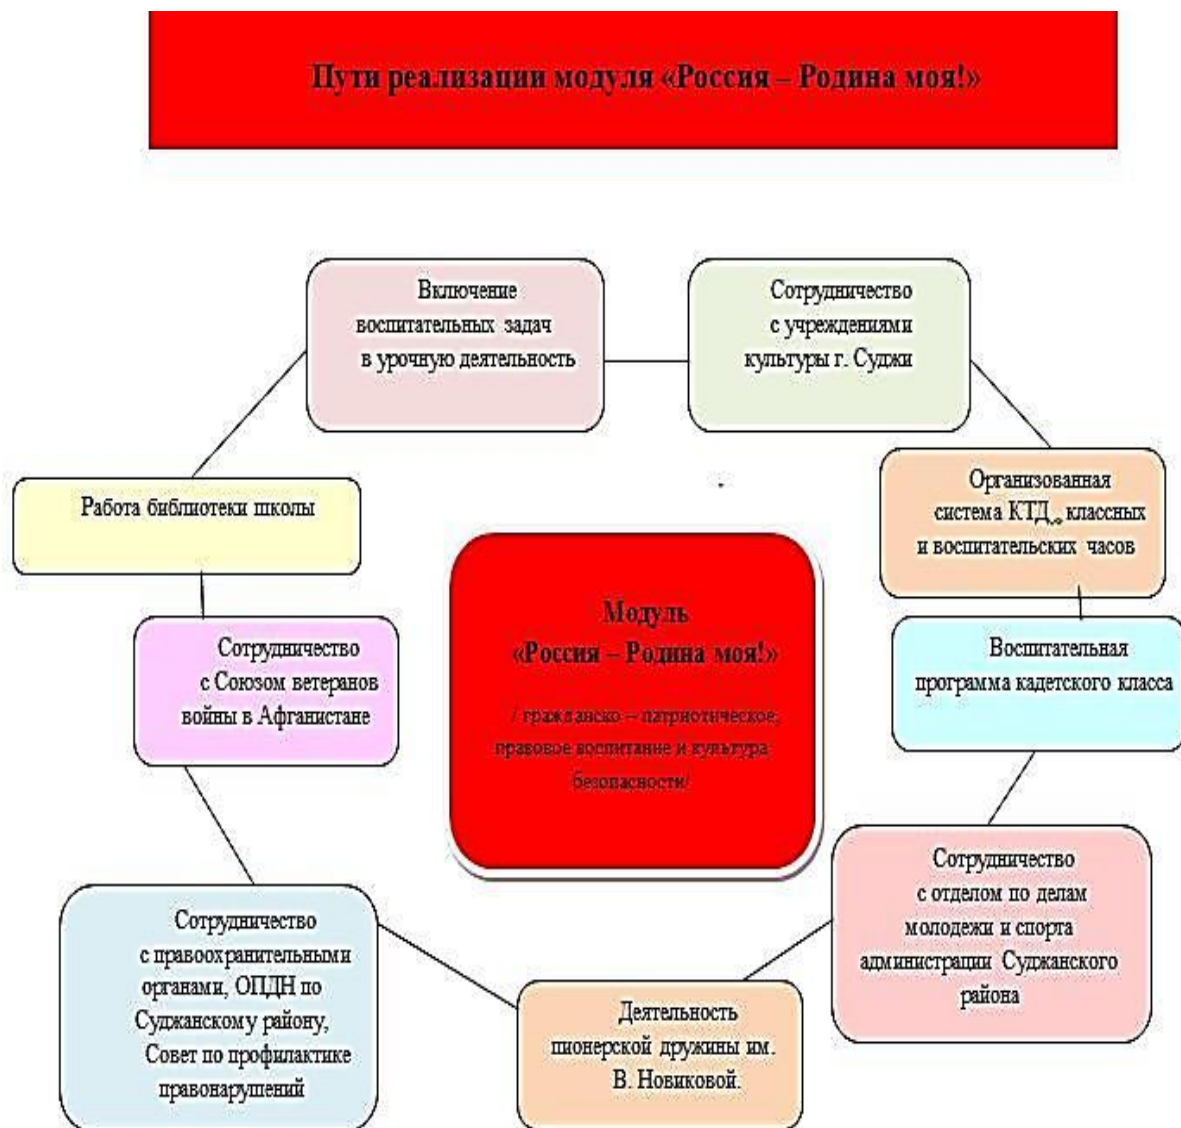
Пути реализации модуля «Россия – Родина моя!»

Включение воспитательных задач в урочную деятельность

Сотрудничество с учреждениями культуры г. Суджи

Работа библиотеки школы

Организованная система КТД„ классных и воспитательских часов

Модуль «Россия – Родина моя!»

/ гражданско – патриотическое, правовое воспитание и культура безопасности/

Сотрудничество с Союзом ветеранов войны в Афганистане

Воспитательная программа кадетского класса

Сотрудничество с отделом по делам молодежи и спорта администрации Суджанского района

Сотрудничество с правоохранительными органами, ОПДН по Суджанскому району, Совет по профилактике правонарушений

Деятельность пионерской дружины им. В. Новиковой.